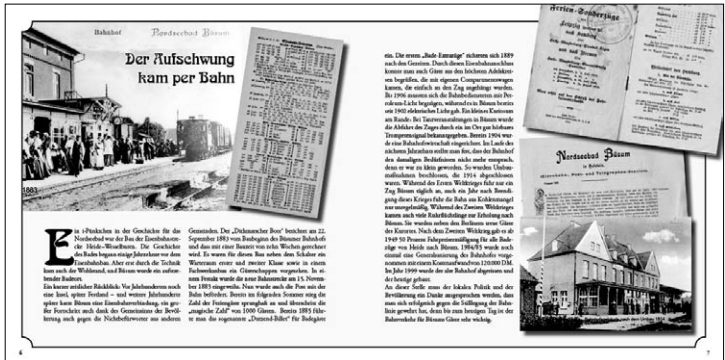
Bahnhof Nordseebad Büsum

Der Aufschwung kam per Bahn

1883

Ein i-Pünktchen in der Geschichte für das Nordseebad war der Bau der Eisenbahnstrecke Heide–Wesselburen. Die Geschichte des Bades begann einige Jahrzehnte vor dem Eisenbahnbau. Aber erst durch die Technik kam auch der Wohlstand, und Büsum wurde ein aufstrebender Badeort.

Ein kurzer zeitlicher Rückblick: Vor Jahrhunderten noch eine Insel, später Festland – und weitere Jahrhunderte später hatte Büsum seine Eisenbahnverbindung, ein großer Fortschritt auch dank des Gemeinsinns der Bevölkerung auch gegen die Nichtbefürworter aus anderen Gemeinden. Der „Dithmarscher Bote" berichtet am 22. September 1883 vom Baubeginn des Büsumer Bahnhofs und dass mit einer Bauzeit von zehn Wochen gerechnet wird. Es waren für diesen Bau neben dem Schalter ein Warteraum erster und zweiter Klasse sowie in einem Fachwerkanbau ein Güterschuppen vorgesehen. In einem Freitag wurde die neue Bahnstrecke am 15. November 1883 eingeweiht. Nun wurde auch die Post mit der Bahn befördert. Bereits im folgenden Sommer stieg die Zahl der Feriengäste sprunghaft an und überschritt die „magische Zahl" von 1000 Gästen. Bereits 1895 führte man die sogenannten „Dampfer-Billet" für Badegäste ein. Die ersten „Bade-Extrazüge" richteten sich 1889 nach den Gezeiten. Durch diesen Eisenbahnanschluss konnte man auch Güter aus den höchsten Adelskreisen begrüßen, die mit eigenen Coupéwagen anreisten. Die Zahl der Badegäste stieg Jahr um Jahr kamen, die einfach an den Zug angehängt wurden. Bis 1906 wurden sich die Bahnbediensteten mit Petroleum-Licht begnügen, während es in Büsum bereits seit 1902 elektrisches Licht gab. Ein kleines Kreiswerk am Rande. Bei Tanzveranstaltungen in Büsum wurde die Abfahrt des Zuges durch ein im Ort gut hörbares Trompetensignal bekanntgegeben. Bereits 1904 wurde eine Bahnhofswirtschaft eingerichtet. Im Laufe des nächsten Jahrzehnts sollte man fest, dass der Bahnhof den damaligen Bedürfnissen nicht mehr entsprach, denn er war zu klein geworden. So wurden Umbaumaßnahmen beschlossen, die 1914 abgeschlossen waren. Während des Ersten Weltkriegs fuhr nur ein Zug Büsum täglich an, auch ein Jahr nach Beendigung dieses Krieges fuhr die Bahn aus Kohlenmangel nur eingeschränkt. Während des Zweiten Weltkrieges kamen sich viele Ruhrflüchtlinge zur Erholung nach Büsum. Sie wurden neben den Badegästen auch Gäste des Kurortes. Nach dem Zweiten Weltkrieg gab es ab 1949 50 Prozent Fahrpreisermäßigung für alle Badegäste von Heide nach Büsum. 1964/65 wurde noch einmal eine Generalsanierung des Bahnhofes vorgenommen mit einem Kostenaufwand von 120000 DM. Im Jahr 1999 wurde der alte Bahnhof abgerissen und der heutige gebaut.

An dieser Stelle muss der lokalen Politik und der Bevölkerung ein Dank ausgesprochen werden, dass man sich erfolgreich gegen die Stilllegung der Bahnlinie gewehrt hat, denn bis zum heutigen Tag ist der Bahnverkehr für Büsums Gäste sehr wichtig.

Ferien-Sonderzüge

Nordseebad Büsum

6

7